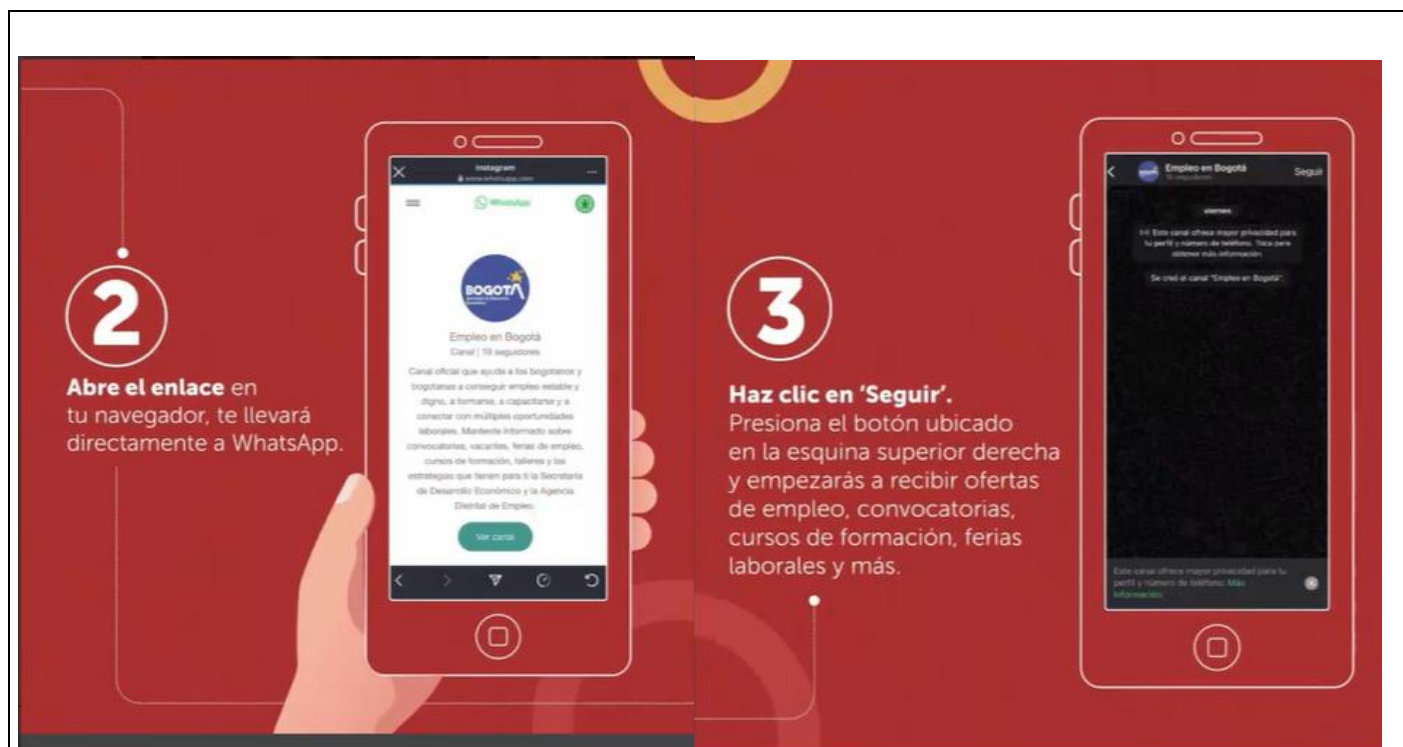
2

**Abre el enlace** en tu navegador, te llevará directamente a WhatsApp.

Instagram
www.whatsapp.com

WhatsApp

BOGOTÁ

Empleo en Bogotá
Canal | 19 seguidores

Canal oficial que ayuda a los bogotanos y bogotanas a conseguir empleo estable y digno, a formarse, a capacitarse y a conectar con múltiples oportunidades laborales. Mantente informado sobre convocatorias, vacantes, ferias de empleo, cursos de formación, talleres y las estrategias que tienen para ti la Secretaría de Desarrollo Económico y la Agencia Distrital de Empleo.

Ver canal

3

**Haz clic en 'Seguir'.**
Presiona el botón ubicado en la esquina superior derecha y empezarás a recibir ofertas de empleo, convocatorias, cursos de formación, ferias laborales y más.

Empleo en Bogotá
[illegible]

Seguir

viernes

Este canal ofrece mayor privacidad para tu perfil y número de teléfono. Toca para obtener más información.

Se creó el canal "Empleo en Bogotá".

Este canal ofrece mayor privacidad para tu perfil y número de teléfono. Más información